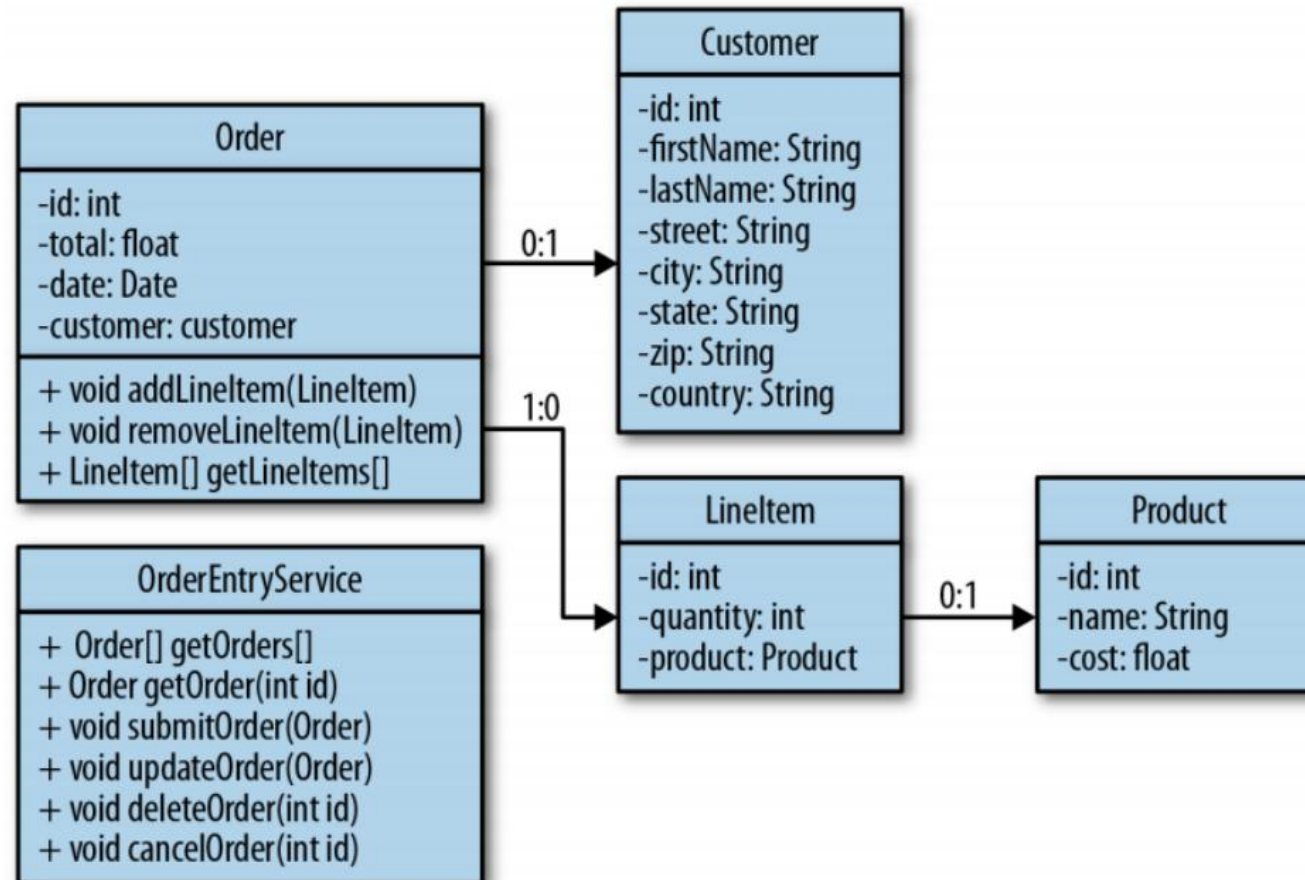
Order

-id: int
-total: float
-date: Date
-customer: customer

+ void addLineItem(LineItem)
+ void removeLineItem(LineItem)
+ LineItem[] getLineItems[]

0:1

Customer

-id: int
-firstName: String
-lastName: String
-street: String
-city: String
-state: String
-zip: String
-country: String

1:0

OrderEntryService

+ Order[] getOrders[]
+ Order getOrder(int id)
+ void submitOrder(Order)
+ void updateOrder(Order)
+ void deleteOrder(int id)
+ void cancelOrder(int id)

LineItem

-id: int
-quantity: int
-product: Product

0:1

Product

-id: int
-name: String
-cost: float